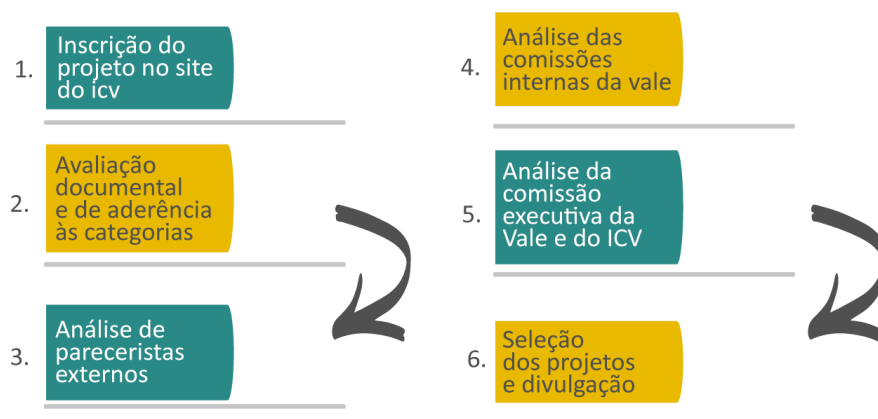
1. Inscrição do projeto no site do icv

2. Avaliação documental e de aderência às categorias

3. Análise de pareceristas externos

4. Análise das comissões internas da vale

5. Análise da comissão executiva da Vale e do ICV

6. Seleção dos projetos e divulgação